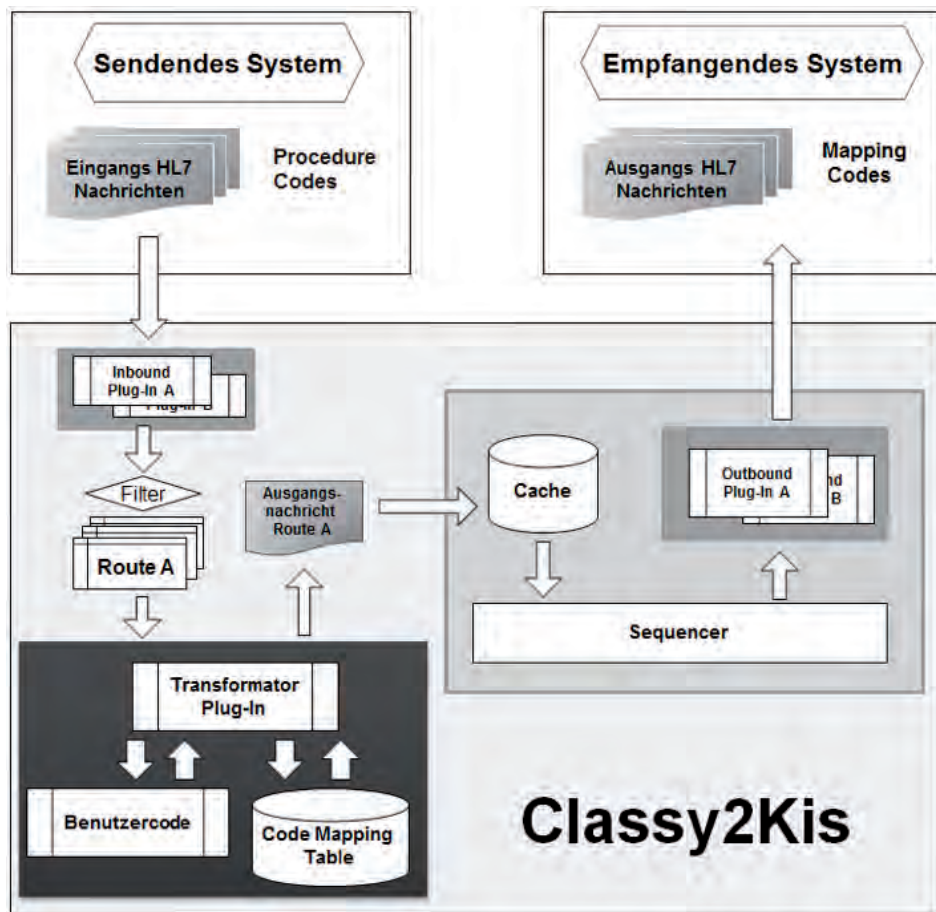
Sendendes System

Eingangs HL7 Nachrichten

Procedure Codes

Empfangendes System

Ausgangs HL7 Nachrichten

Mapping Codes

Inbound Plug-In A

Plug-In B

Filter

Route A

Ausgangsnachricht Route A

Cache

Outbound Plug-In A

nd B

Sequencer

Transformator Plug-In

Benutzercode

Code Mapping Table

Classy2Kis